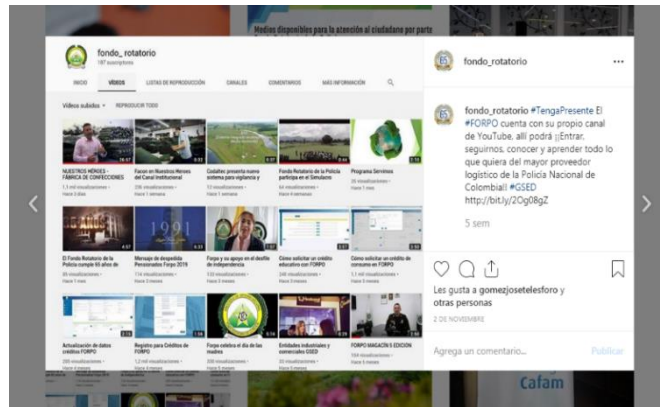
Medios disponibles para la atención al ciudadano por parte

fondo_rotatorio
187 suscriptores

INICIO VÍDEOS LISTAS DE REPRODUCCIÓN CANALES COMENTARIOS MÁS INFORMACIÓN

Vídeos subidos REPRODUCIR TODO

NUESTROS HÉROES - FÁBRICA DE CONFECCIONES
Facon en Nuestros Heroes del Canal Institucional
Cadales presenta nuevo sistema para vigilancia y
Fondo Rotatorio de la Policía participa en el Simulacro
Programa Servimos

El Fondo Rotatorio de la Policía cumple 65 años de
Mensaje de despedida Personerabs Forpo 2019
Forpo y su apoyo en el desfile de independencia
Cómo solicitar un crédito educativo con FORPO
Cómo solicitar un crédito de consumo en FORPO

Actualización de datos créditos FORPO
Registro para Créditos de FORPO
Forpo celebra el día de las madres
Entidades industriales y comerciales GSED
FORPO MAGAZÍN 5 EDICIÓN

fondo_rotatorio

fondo_rotatorio #TengaPresente El #FORPO cuenta con su propio canal de YouTube, allí podrá ¡¡Entrar, seguirnos, conocer y aprender todo lo que quiera del mayor proveedor logístico de la Policía Nacional de Colombia!! #GSED http://bit.ly/2Og08gZ

5 sem

Les gusta a gomezjosetelesforo y otras personas

2 DE NOVIEMBRE

Agrega un comentario...
Publicar

Cafam